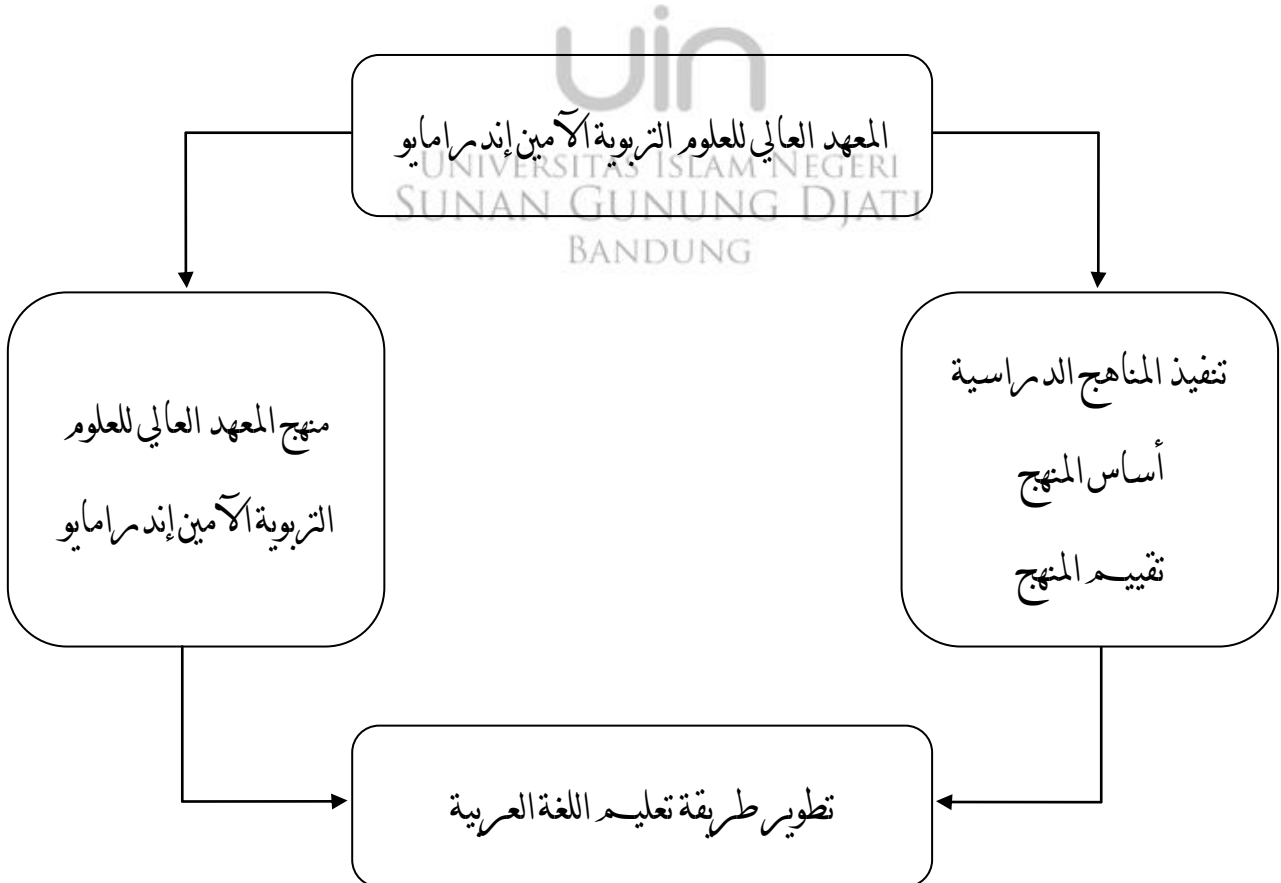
uin
UNIVERSITAS ISLAM NEGERI
SUNAN GUNUNG DJATI
BANDUNG

المعهد العالي للعلوم التربوية الآمين إندرامايو

منهج المعهد العالي للعلوم التربوية الآمين إندرامايو

تنفيذ المناهج الدراسية
أساس المنهج
تقييم المنهج

تطوير طريقة تعليم اللغة العربية